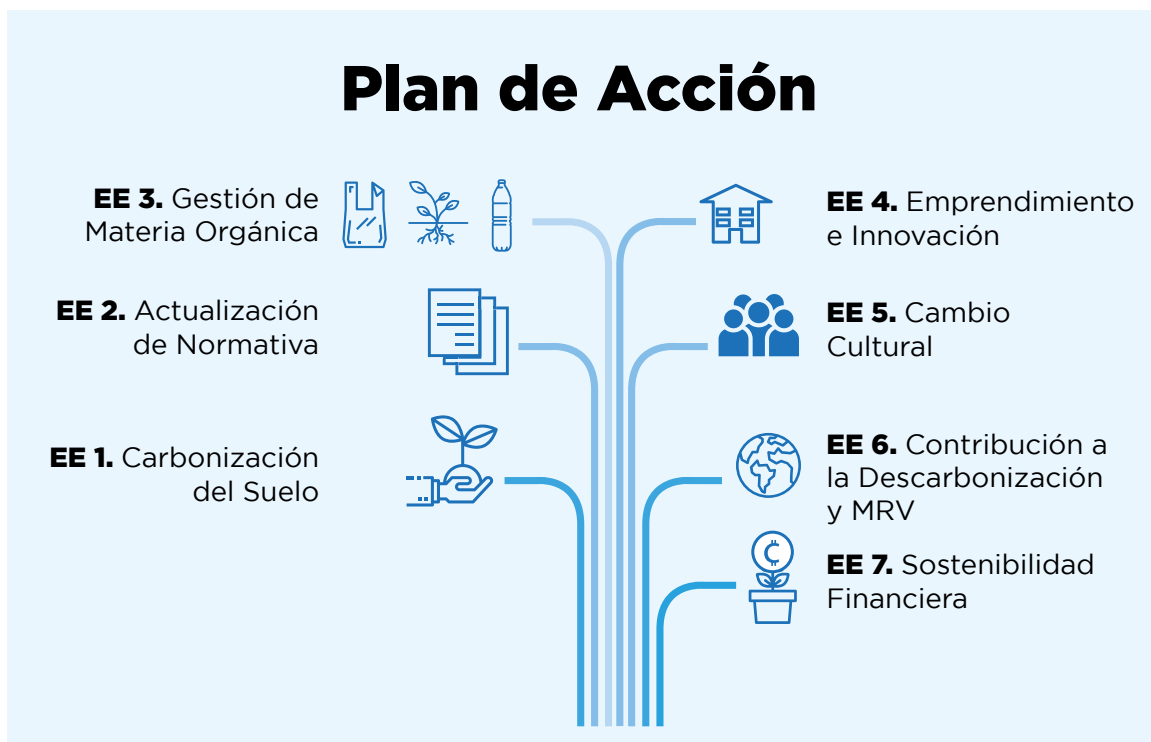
Plan de Acción

EE 3. Gestión de Materia Orgánica

EE 2. Actualización de Normativa

EE 1. Carbonización del Suelo

EE 4. Emprendimiento e Innovación

EE 5. Cambio Cultural

EE 6. Contribución a la Descarbonización y MRV

EE 7. Sostenibilidad Financiera